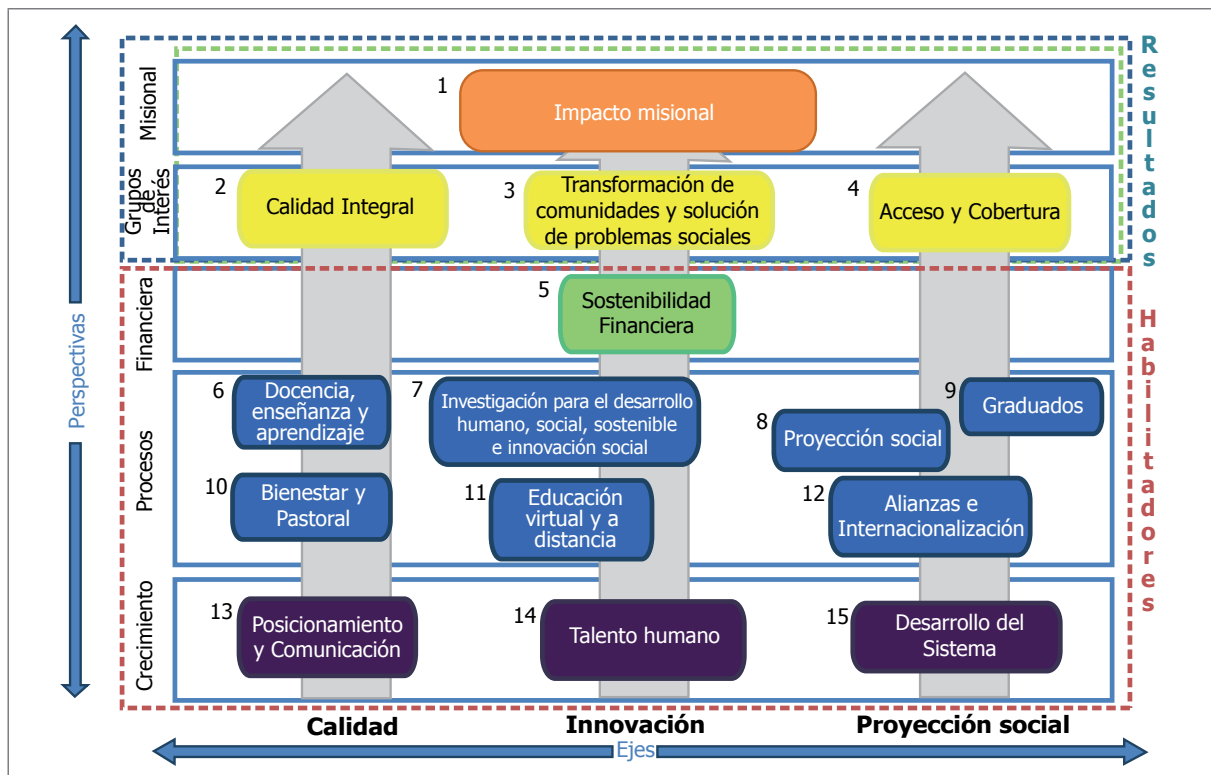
Resultados

Habilitadores

Perspectivas

Misional

1 Impacto misional

Grupos de Interés

2 Calidad Integral

3 Transformación de comunidades y solución de problemas sociales

4 Acceso y Cobertura

Financiera

5 Sostenibilidad Financiera

Procesos

6 Docencia, enseñanza y aprendizaje

7 Investigación para el desarrollo humano, social, sostenible e innovación social

8 Proyección social

9 Graduados

10 Bienestar y Pastoral

11 Educación virtual y a distancia

12 Alianzas e Internacionalización

Crecimiento

13 Posicionamiento y Comunicación

14 Talento humano

15 Desarrollo del Sistema

Calidad

Innovación

Proyección social

Ejes